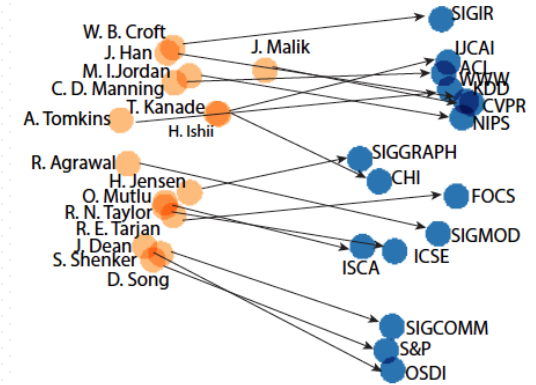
W. B. Croft
J. Han
M. I.Jordan
C. D. Manning
A. Tomkins
T. Kanade
H. Ishii
J. Malik
R. Agrawal
H. Jensen
O. Mutlu
R. N. Taylor
R. E. Tarjan
J. Dean
S. Shenker
D. Song
SIGIR
IJCAI
ACL
WWW
KDD
CVPR
NIPS
SIGGRAPH
CHI
FOCS
SIGMOD
ISCA
ICSE
SIGCOMM
S&P
OSDI